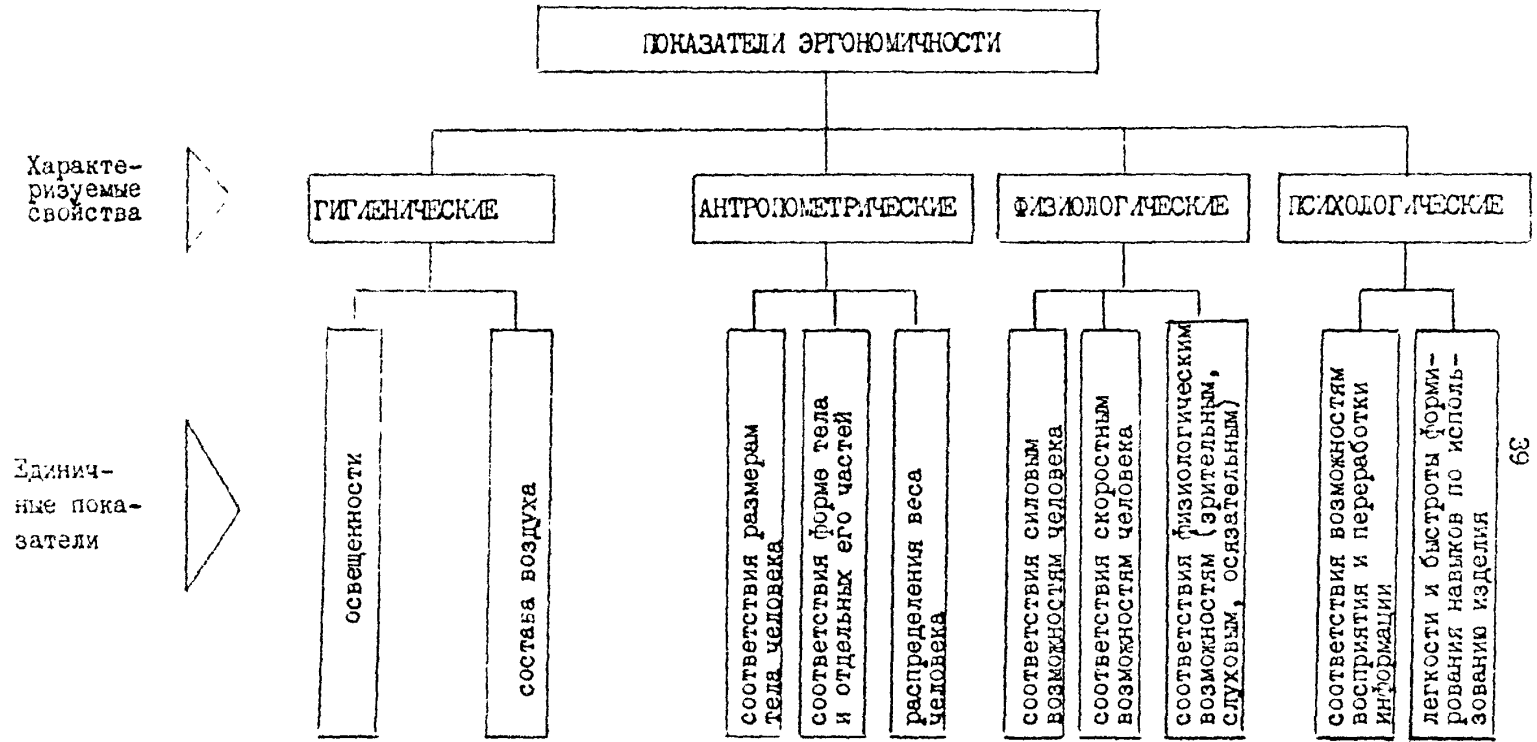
ПОКАЗАТЕЛИ ЭРГОНОМИЧНОСТИ

Характеризуемые свойства

ГИГИЕНИЧЕСКИЕ

АНТРОПОМЕТРИЧЕСКИЕ

ФИЗИОЛОГИЧЕСКИЕ

ПСИХОЛОГИЧЕСКИЕ

Единичные показатели

освещенности

состава воздуха

соответствия размерам тела человека

соответствия форме тела и отдельных его частей

распределения веса человека

соответствия силовым возможностям человека

соответствия скоростным возможностям человека

соответствия физиологическим возможностям (зрительным, слуховым, осязательным)

соответствия возможностям восприятия и переработки информации

легкости и быстроты формирования навыков по использованию изделия

39